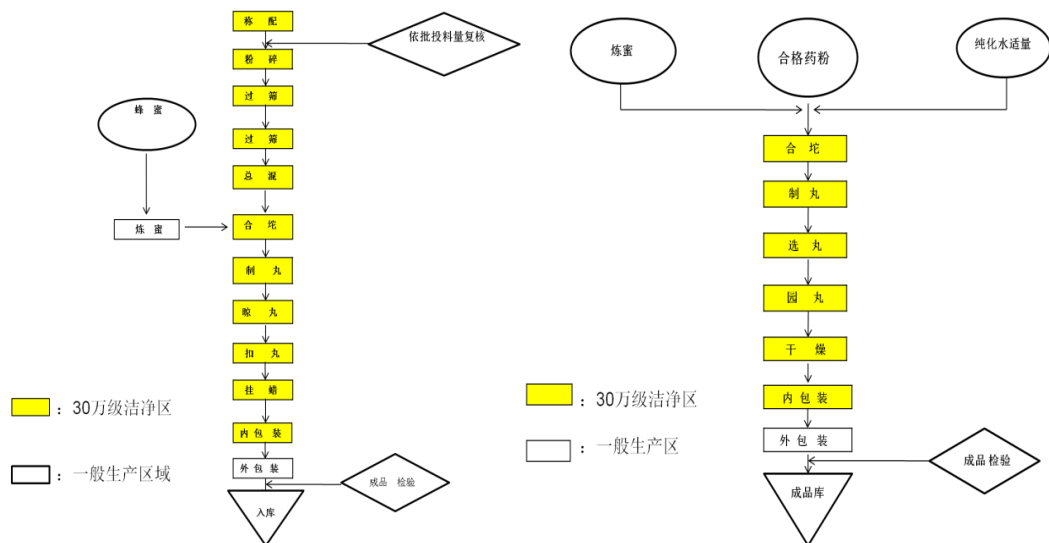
称　配

依批投料量复核

粉　碎

过　筛

过　筛

总　混

蜂　蜜

炼　蜜

合　坨

制　丸

晾　丸

扣　丸

挂　蜡

内 包 装

外 包 装

成品　检验

入库

：30万级洁净区

：一般生产区域

炼蜜

合格药粉

纯化水适量

合　坨

制　丸

选　丸

园　丸

干　燥

内 包 装

外 包 装

成品检验

成品库

：30万级洁净区

：一般生产区